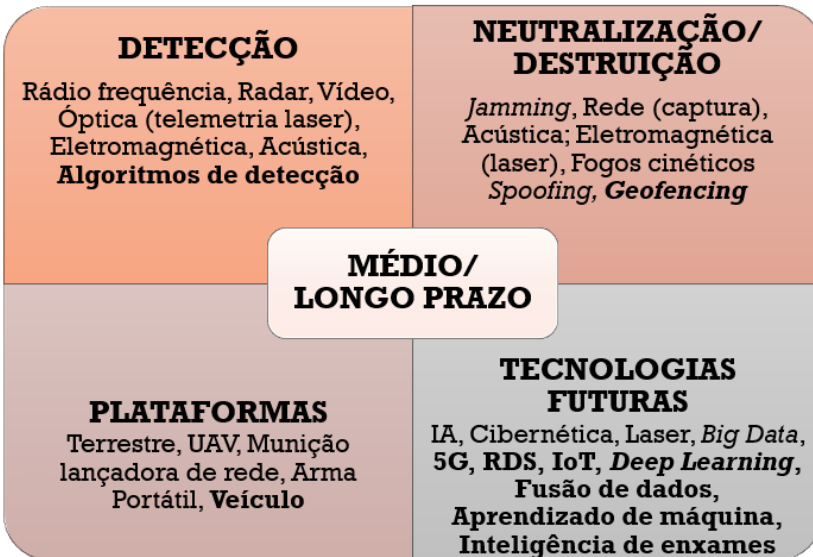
DETECÇÃO

Rádio frequência, Radar, Vídeo, Óptica (telemetria laser), Eletromagnética, Acústica, **Algoritmos de detecção**

NEUTRALIZAÇÃO/ DESTRUIÇÃO

*Jamming*, Rede (captura), Acústica; Eletromagnética (laser), Fogos cinéticos *Spoofing*, ***Geofencing***

MÉDIO/ LONGO PRAZO

PLATAFORMAS

Terrestre, UAV, Munição lançadora de rede, Arma Portátil, **Veículo**

TECNOLOGIAS FUTURAS

IA, Cibernética, Laser, *Big Data*, **5G**, **RDS**, **IoT**, ***Deep Learning***, **Fusão de dados, Aprendizado de máquina, Inteligência de enxames**